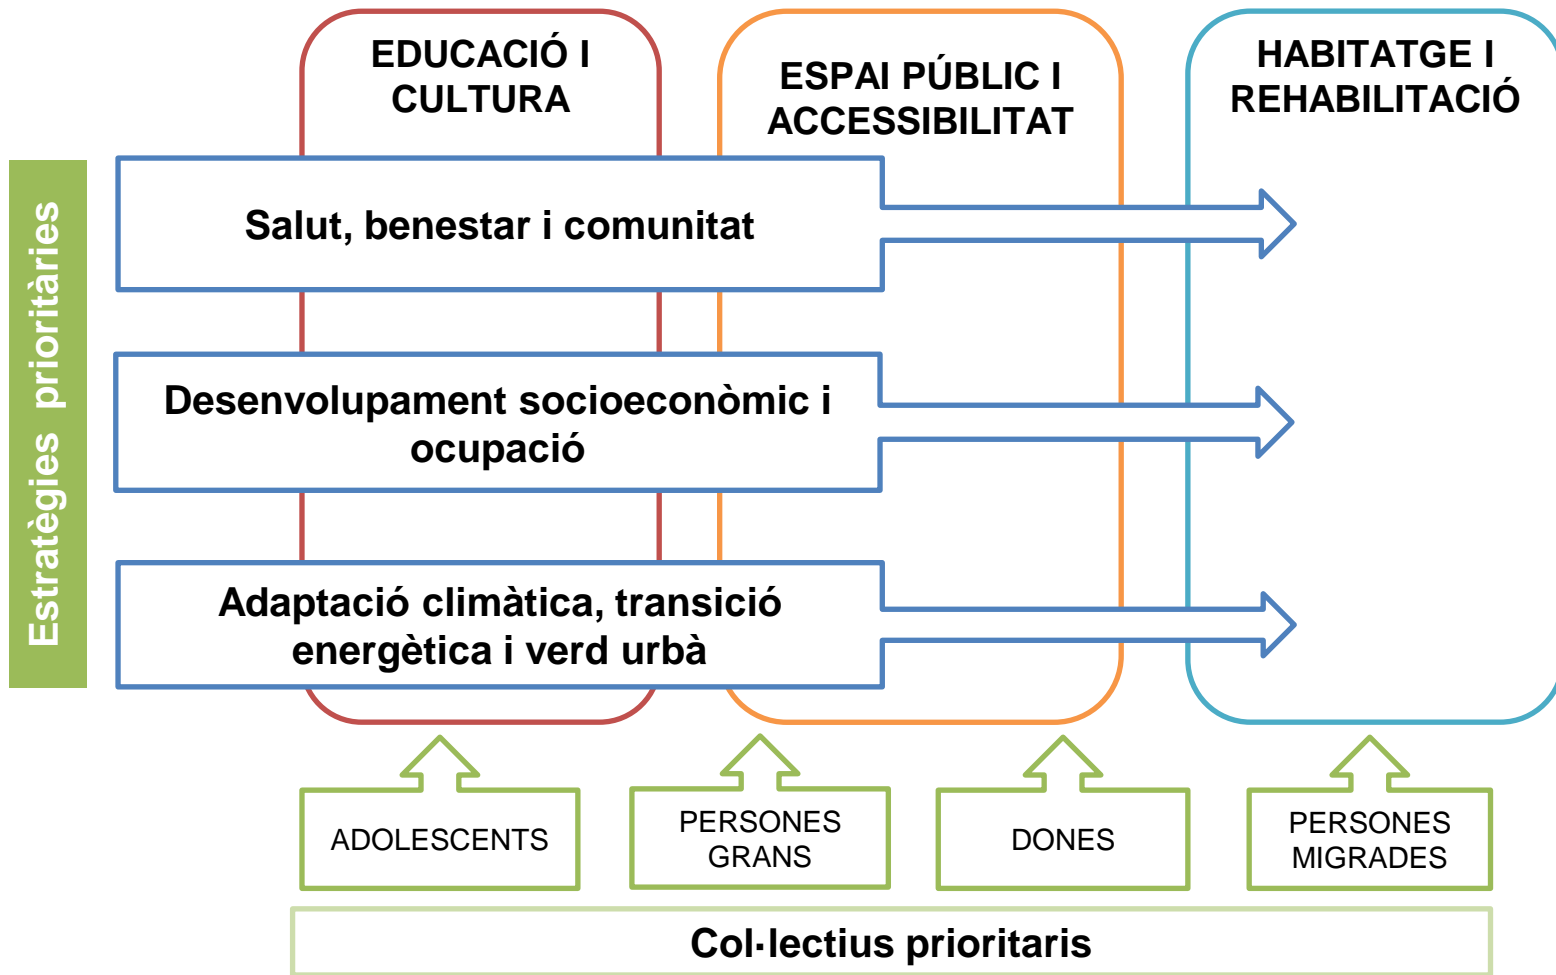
Estratègies prioritàries

EDUCACIÓ I CULTURA

ESPAI PÚBLIC I ACCESSIBILITAT

HABITATGE I REHABILITACIÓ

Salut, benestar i comunitat

Desenvolupament socioeconòmic i ocupació

Adaptació climàtica, transició energètica i verd urbà

ADOLESCENTS

PERSONES GRANS

DONES

PERSONES MIGRADES

Col·lectius prioritaris